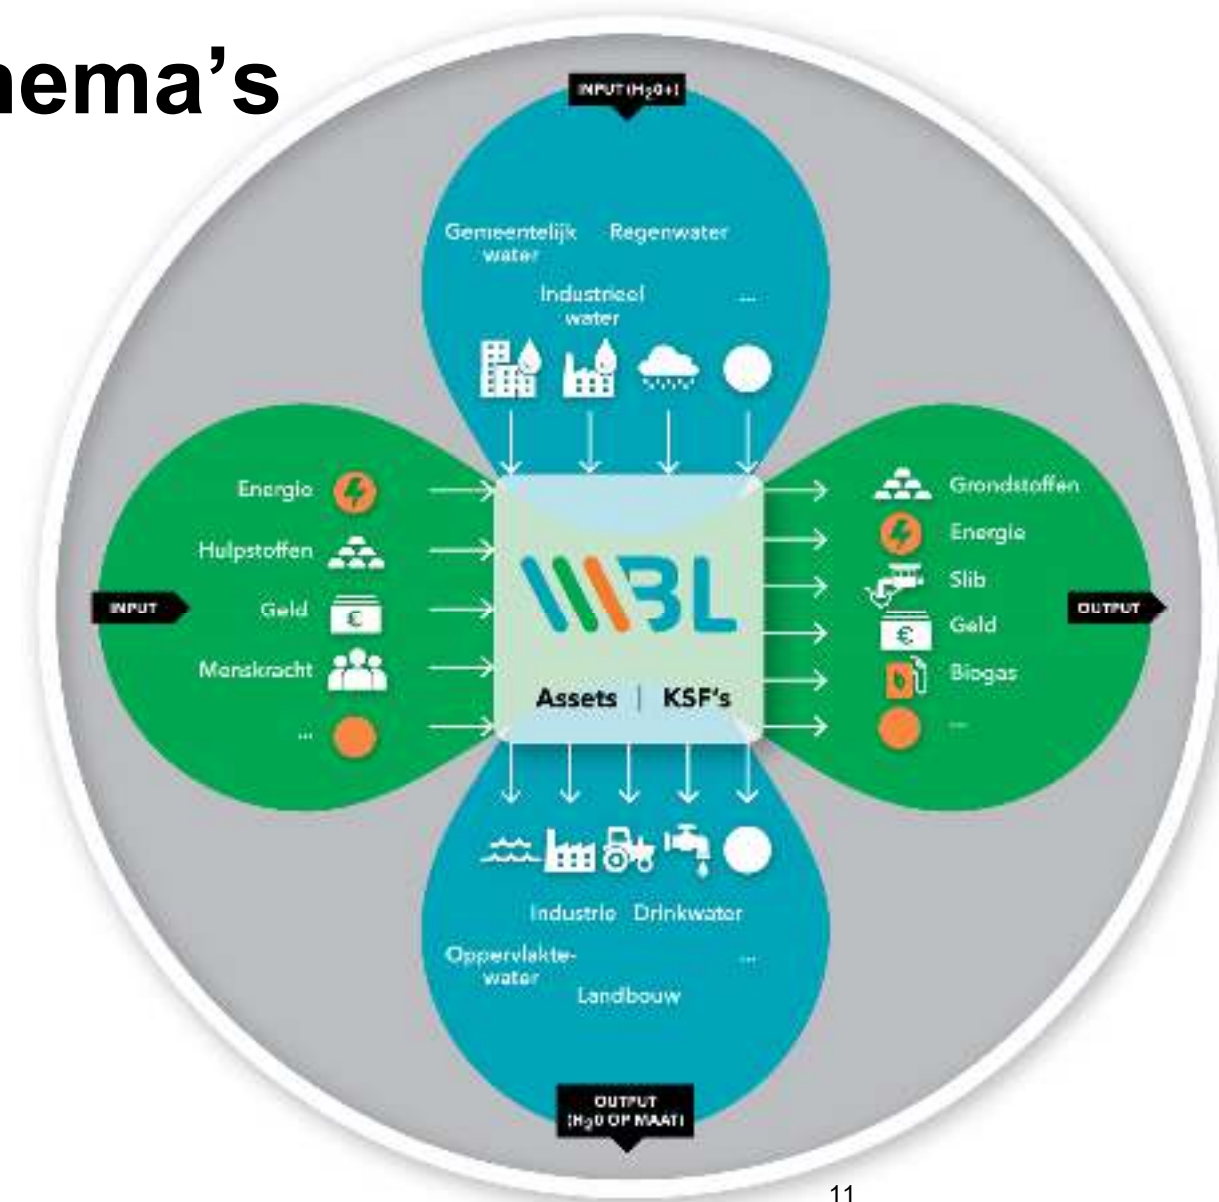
hema's

INPUT (H₂0+)

Gemeentelijk water

Regenwater

Industrieel water

...

INPUT

Energie

Hulpstoffen

Geld

Menskracht

...

WBL

Assets | KSF's

Grondstoffen

Energie

Slib

Geld

Biogas

...

OUTPUT

Industrie

Drinkwater

Oppervlaktewater

...

Landbouw

OUTPUT (H₂0 OP MAAT)

11